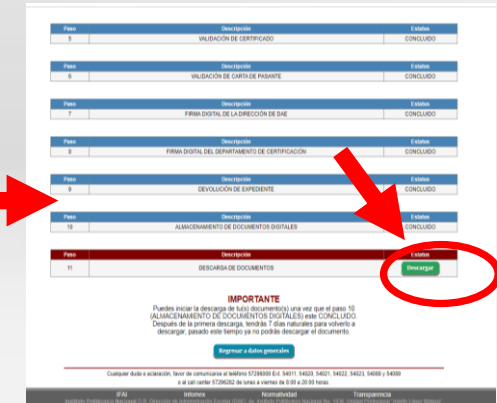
| Paso | Descripción | Estatus |
|---|---|---|
| 5 | VALIDACIÓN DE CERTIFICADO | CONCLUIDO |

| Paso | Descripción | Estatus |
|---|---|---|
| 6 | VALIDACIÓN DE CARTA DE PASANTE | CONCLUIDO |

| Paso | Descripción | Estatus |
|---|---|---|
| 7 | FIRMA DIGITAL DE LA DIRECCIÓN DE DAE | CONCLUIDO |

| Paso | Descripción | Estatus |
|---|---|---|
| 8 | FIRMA DIGITAL DEL DEPARTAMENTO DE CERTIFICACIÓN | CONCLUIDO |

| Paso | Descripción | Estatus |
|---|---|---|
| 9 | DEVOLUCIÓN DE EXPEDIENTE | CONCLUIDO |

| Paso | Descripción | Estatus |
|---|---|---|
| 10 | ALMACENAMIENTO DE DOCUMENTOS DIGITALES | CONCLUIDO |

| Paso | Descripción | Estatus |
|---|---|---|
| 11 | DESCARGA DE DOCUMENTOS | Descargar |

IMPORTANTE

Puedes iniciar la descarga de tu(s) documento(s) una vez que el paso 10 (ALMACENAMIENTO DE DOCUMENTOS DIGITALES) este CONCLUIDO. Después de la primera descarga, tendrás 7 días naturales para volverlo a descargar, pasado este tiempo ya no podrás descargar el documento.

Regresar a datos generales

Cualquier duda o aclaración, favor de comunicarse al teléfono 57296000 Ext. 54011, 54020, 54021, 54022, 54023, 54060 y 54000 o al call center 57296282 de lunes a viernes de 8:00 a 20:00 horas.

IFAI Infomex Normatividad Transparencia

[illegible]